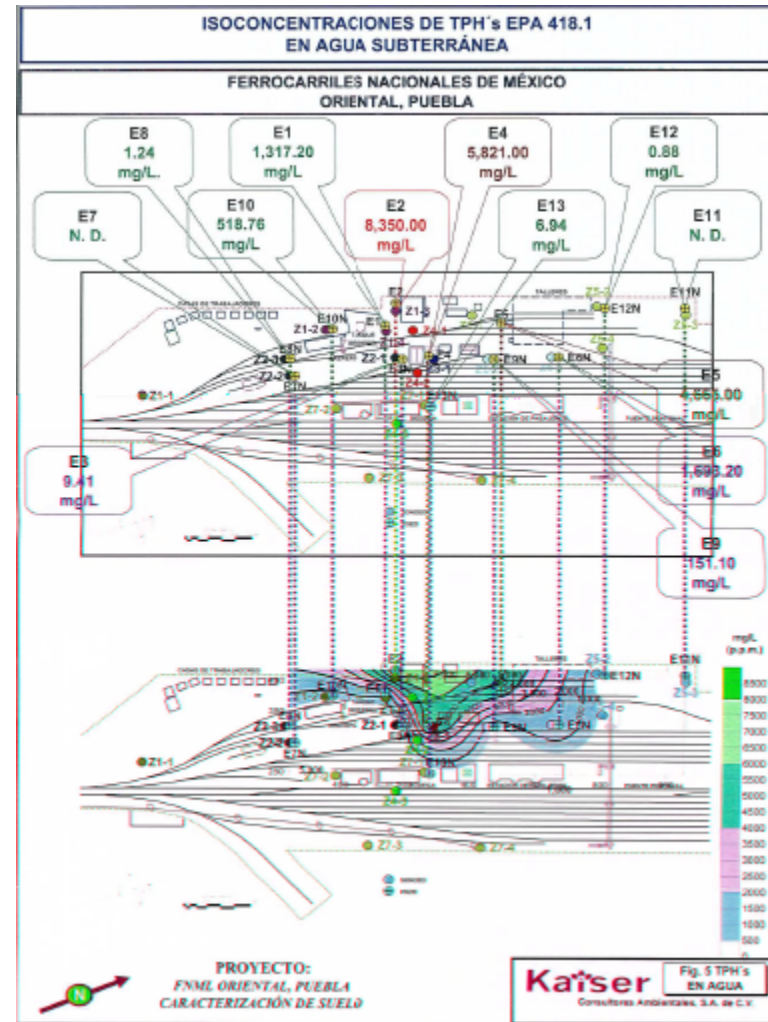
ISOCONCENTRACIONES DE TPH´s EPA 418.1
EN AGUA SUBTERRÁNEA

FERROCARRILES NACIONALES DE MÉXICO
ORIENTAL, PUEBLA

E8
1.24
mg/L.

E1
1,317.20
mg/L

E4
5,821.00
mg/L

E12
0.88
mg/L

E7
N. D.

E10
518.76
mg/L

E2
8,350.00
mg/L

E13
6.94
mg/L

E11
N. D.

E5
4,665.00
mg/L

E3
9.41
mg/L

E6
1,698.20
mg/L

E9
151.10
mg/L

TALLERES
E11N
E12N
Z5-3
Z5-2
E10N
Z1-2
E1
E2
Z1-3
Z4-1
E5
E3N
Z2-3
Z2-1
E9N
E6N
Z2-2
E1N
Z1-1
Z7-2
Z6-3
Z7-4
Z4-3
Z5-1

TALLERES
E12N
Z5-3
Z1-1
Z2-1
Z2-2
Z2-3
Z7-3
Z7-4
Z4-3

mg/L
(p.p.m.)
8500
8000
7500
7000
6500
6000
5500
5000
4500
4000
3500
3000
2500
2000
1500
1000
500
0

N

PROYECTO:
FNML ORIENTAL, PUEBLA
CARACTERIZACIÓN DE SUELO

Kaiser
Consultores Ambientales, S.A. de C.V.

Fig. 5 TPH's
EN AGUA